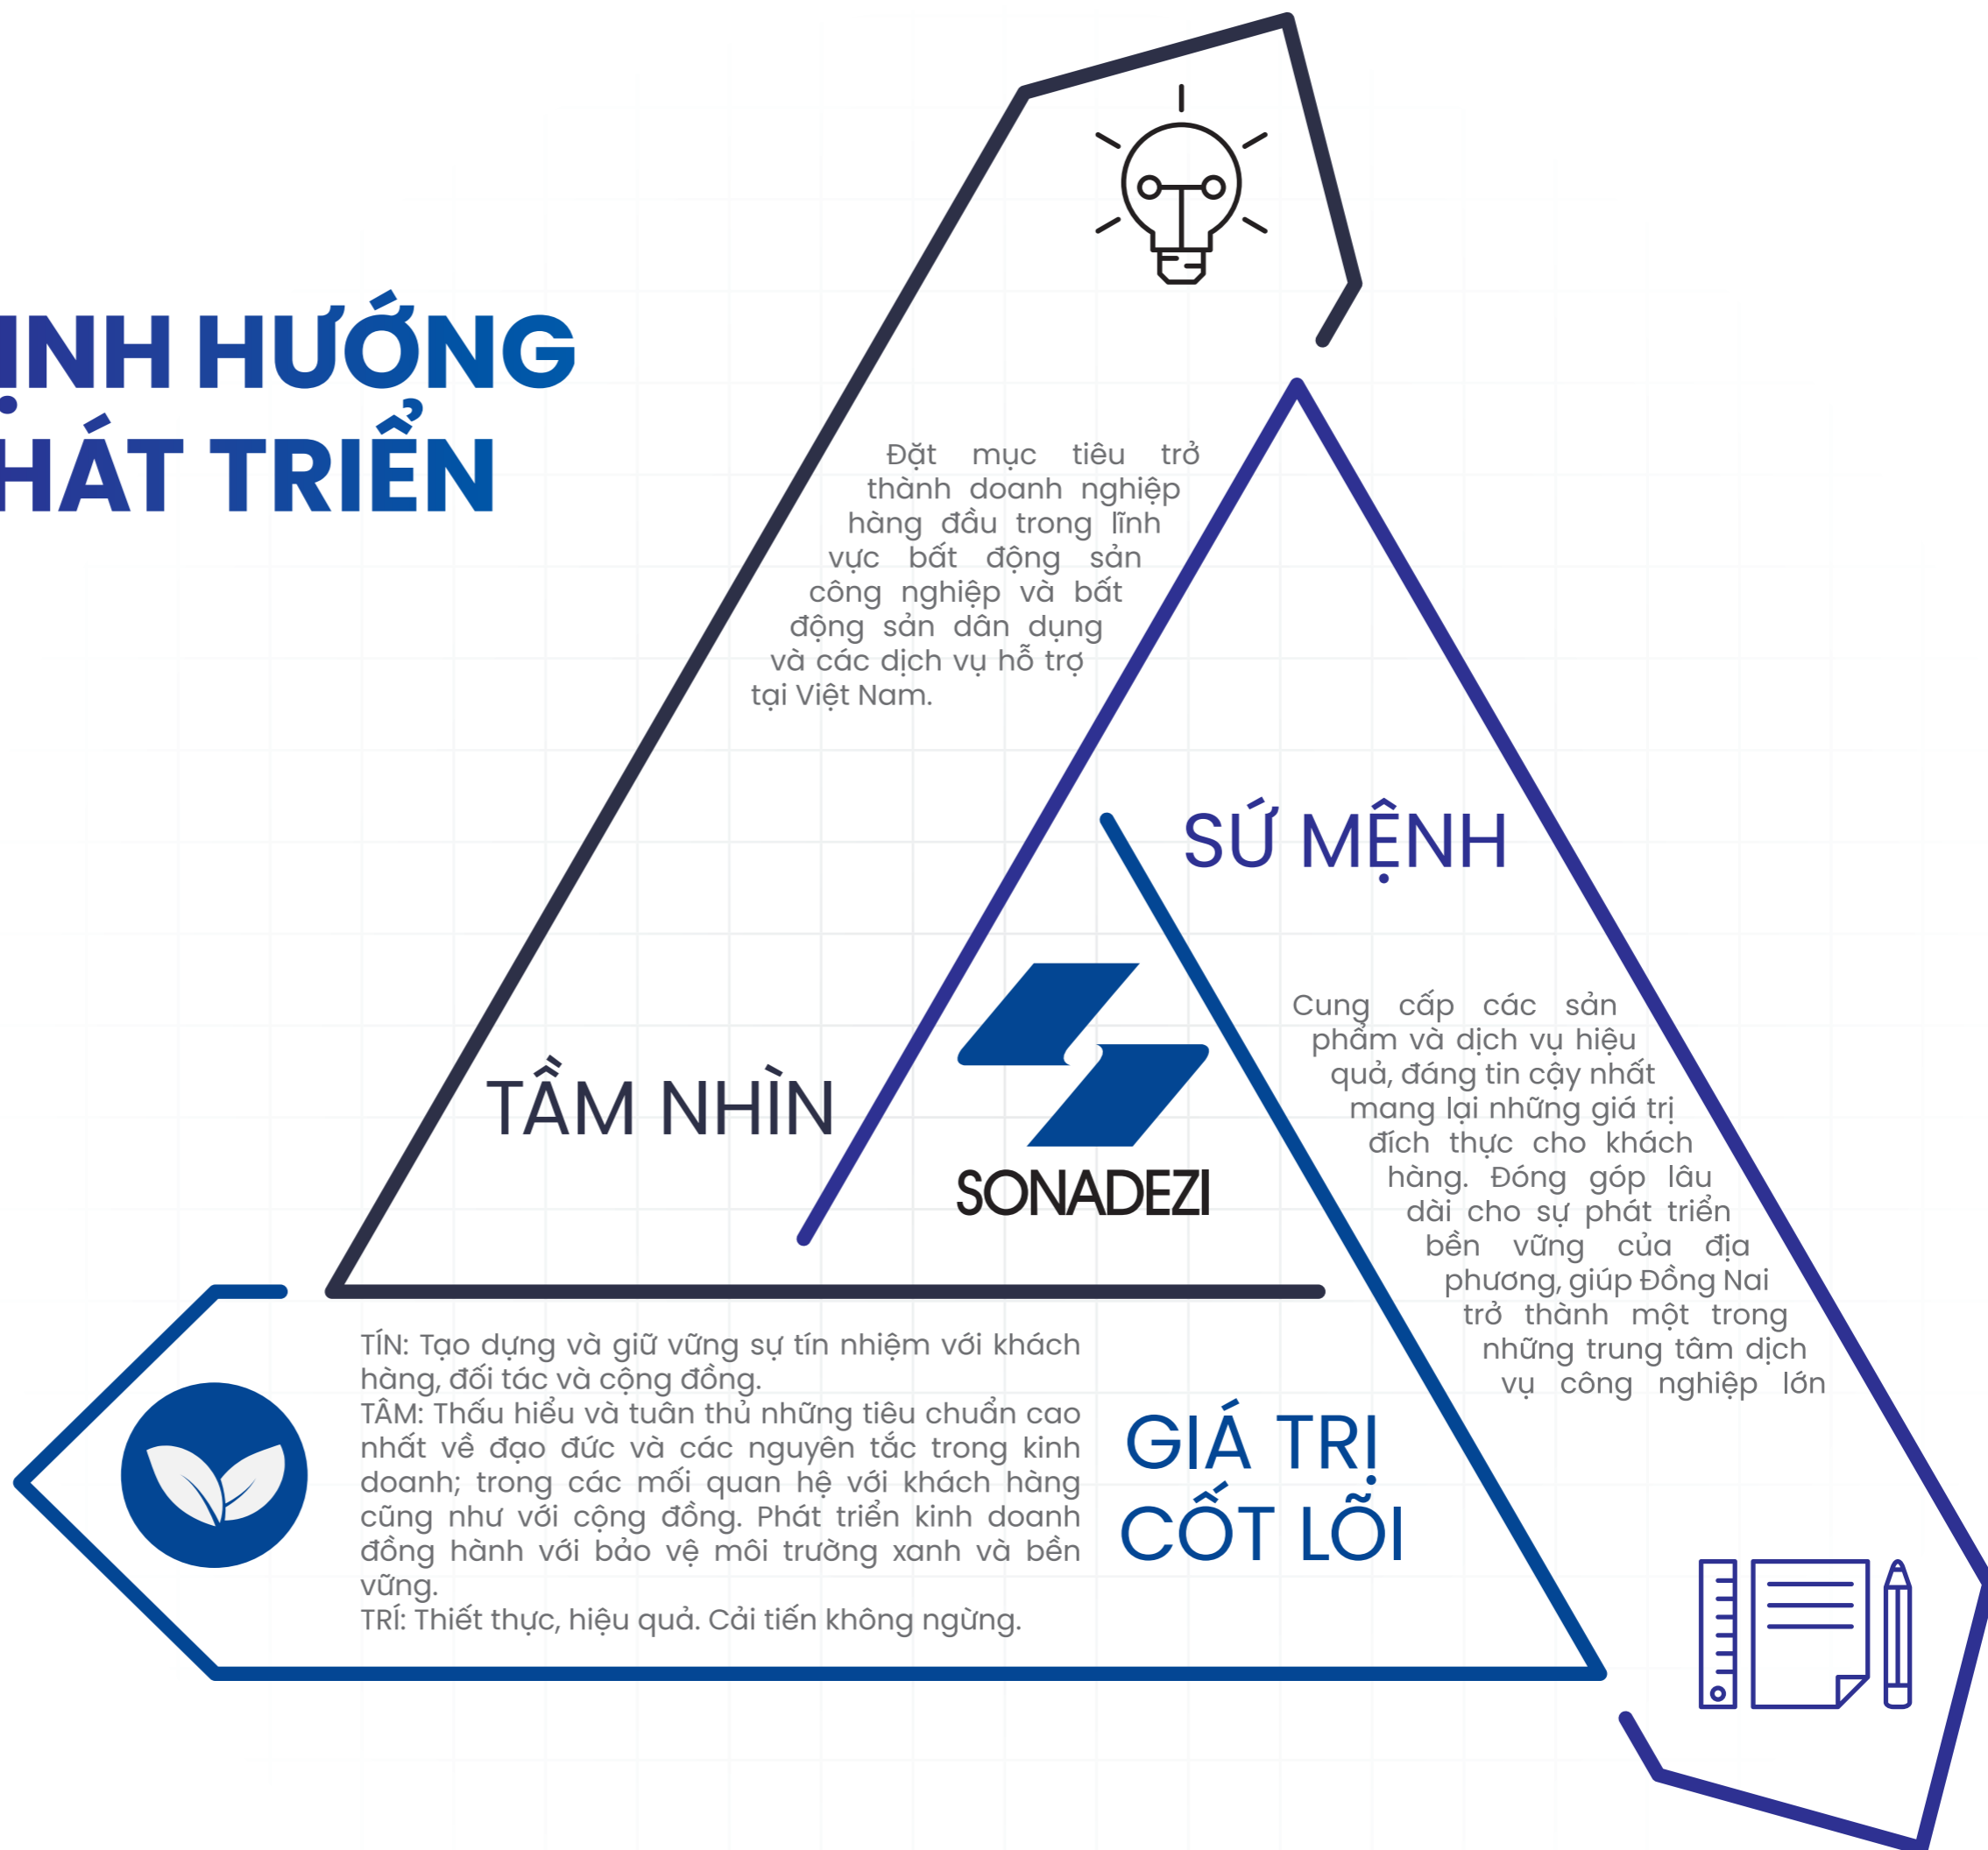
ỊNH HƯỚNG
HÁT TRIỂN

Đặt mục tiêu trở thành doanh nghiệp hàng đầu trong lĩnh vực bất động sản công nghiệp và bất động sản dân dụng và các dịch vụ hỗ trợ tại Việt Nam.

SỨ MỆNH

TẦM NHÌN

SONADEZI

Cung cấp các sản phẩm và dịch vụ hiệu quả, đáng tin cậy nhất mang lại những giá trị đích thực cho khách hàng. Đóng góp lâu dài cho sự phát triển bền vững của địa phương, giúp Đồng Nai trở thành một trong những trung tâm dịch vụ công nghiệp lớn

TÍN: Tạo dựng và giữ vững sự tín nhiệm với khách hàng, đối tác và cộng đồng.
TÂM: Thấu hiểu và tuân thủ những tiêu chuẩn cao nhất về đạo đức và các nguyên tắc trong kinh doanh; trong các mối quan hệ với khách hàng cũng như với cộng đồng. Phát triển kinh doanh đồng hành với bảo vệ môi trường xanh và bền vững.
TRÍ: Thiết thực, hiệu quả. Cải tiến không ngừng.

GIÁ TRỊ
CỐT LÕI